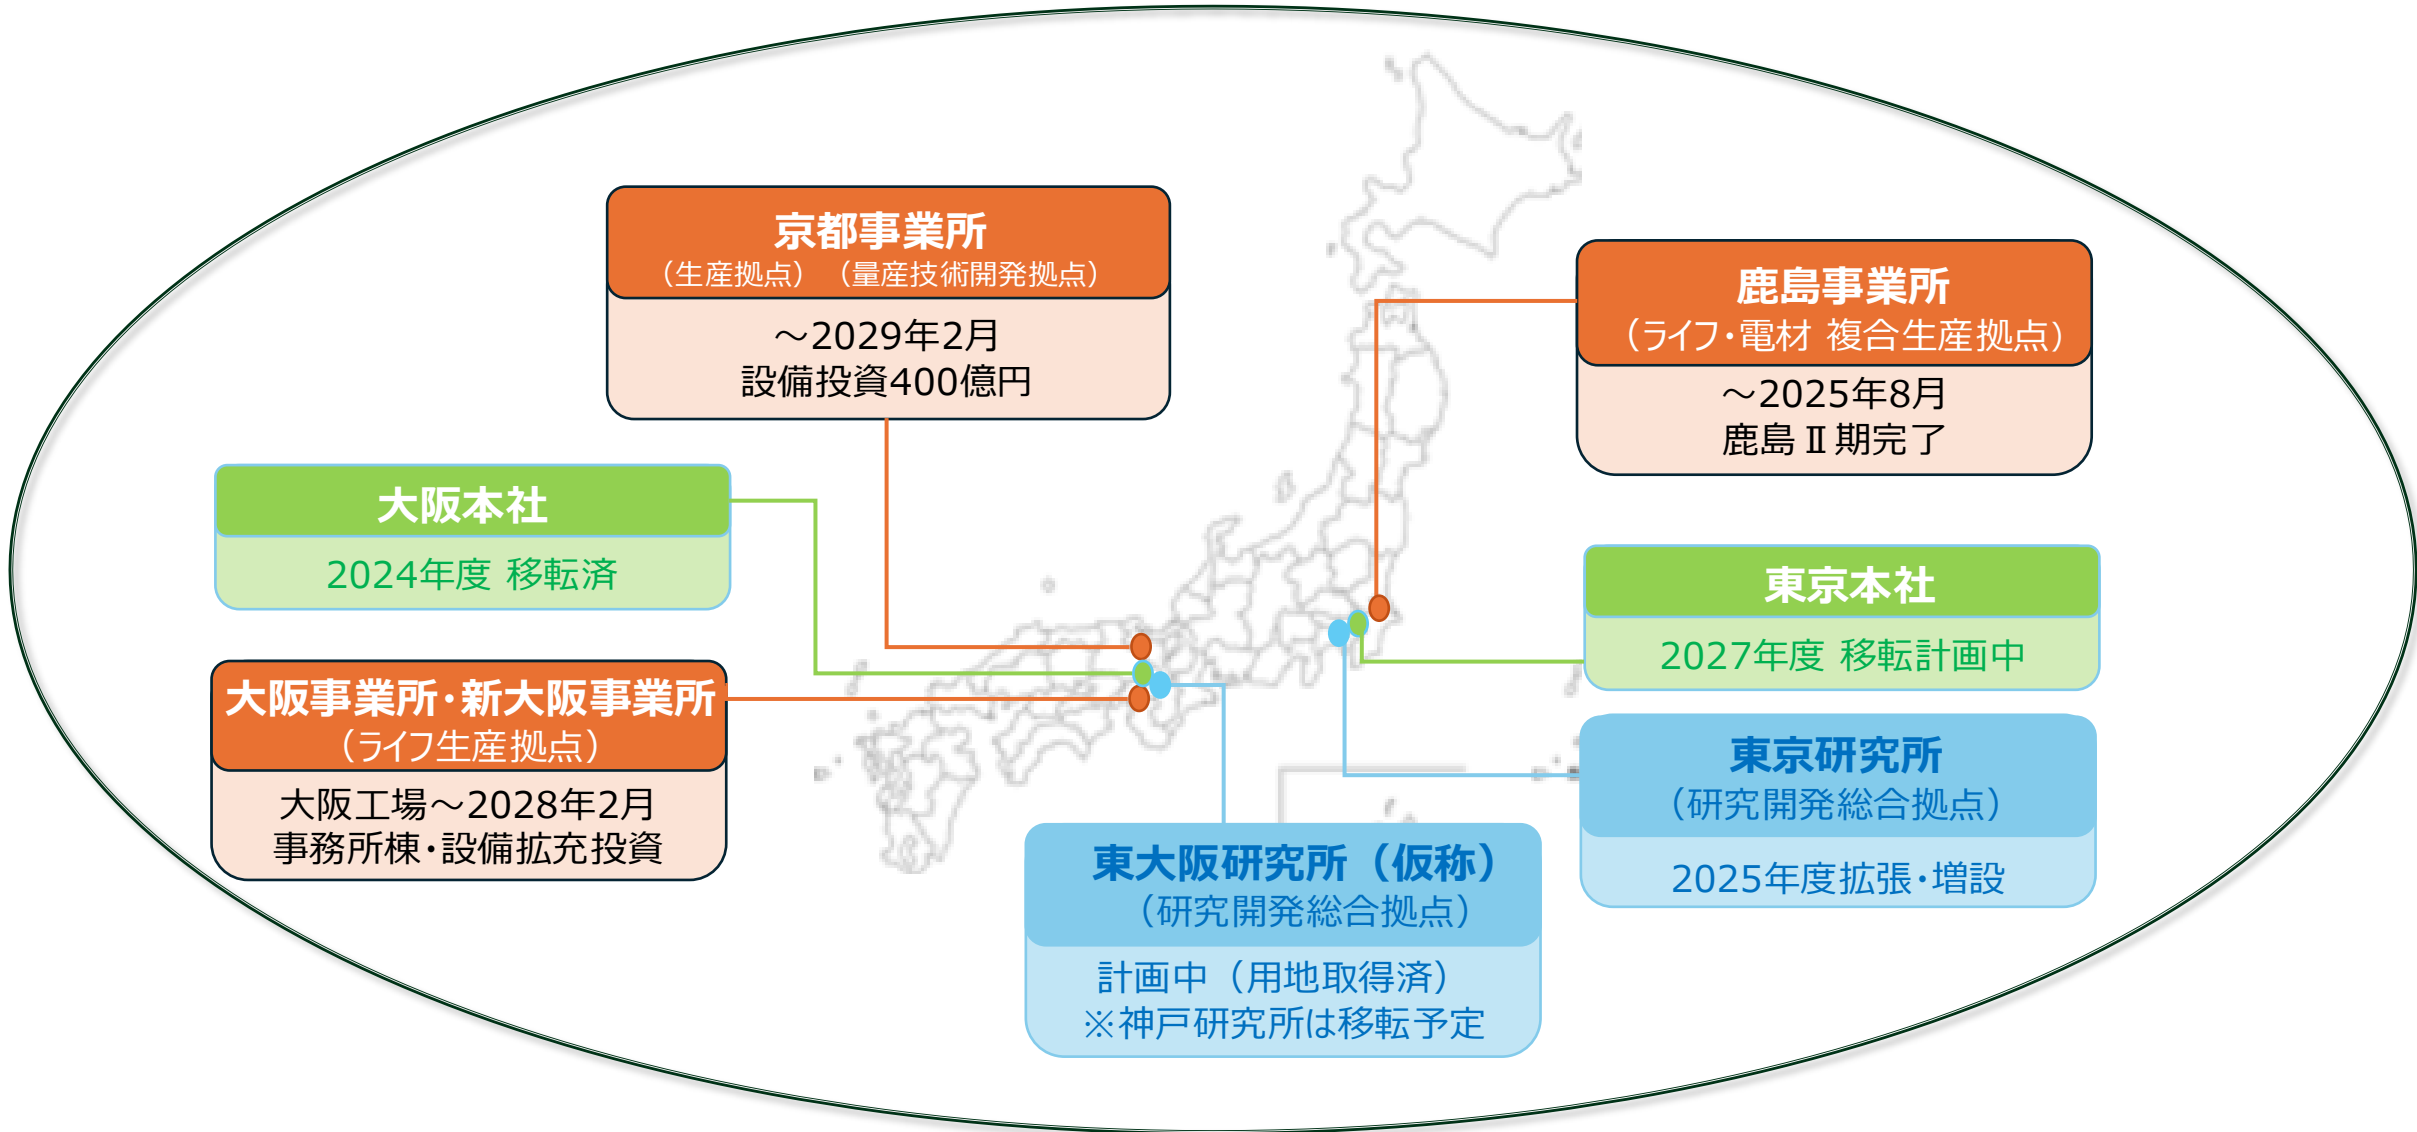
京都事業所
（生産拠点）（量産技術開発拠点）
～2029年2月
設備投資400億円

鹿島事業所
（ライフ・電材 複合生産拠点）
～2025年8月
鹿島Ⅱ期完了

大阪本社
2024年度 移転済

東京本社
2027年度 移転計画中

大阪事業所・新大阪事業所
（ライフ生産拠点）
大阪工場～2028年2月
事務所棟・設備拡充投資

東京研究所
（研究開発総合拠点）
2025年度拡張・増設

東大阪研究所（仮称）
（研究開発総合拠点）
計画中（用地取得済）
※神戸研究所は移転予定